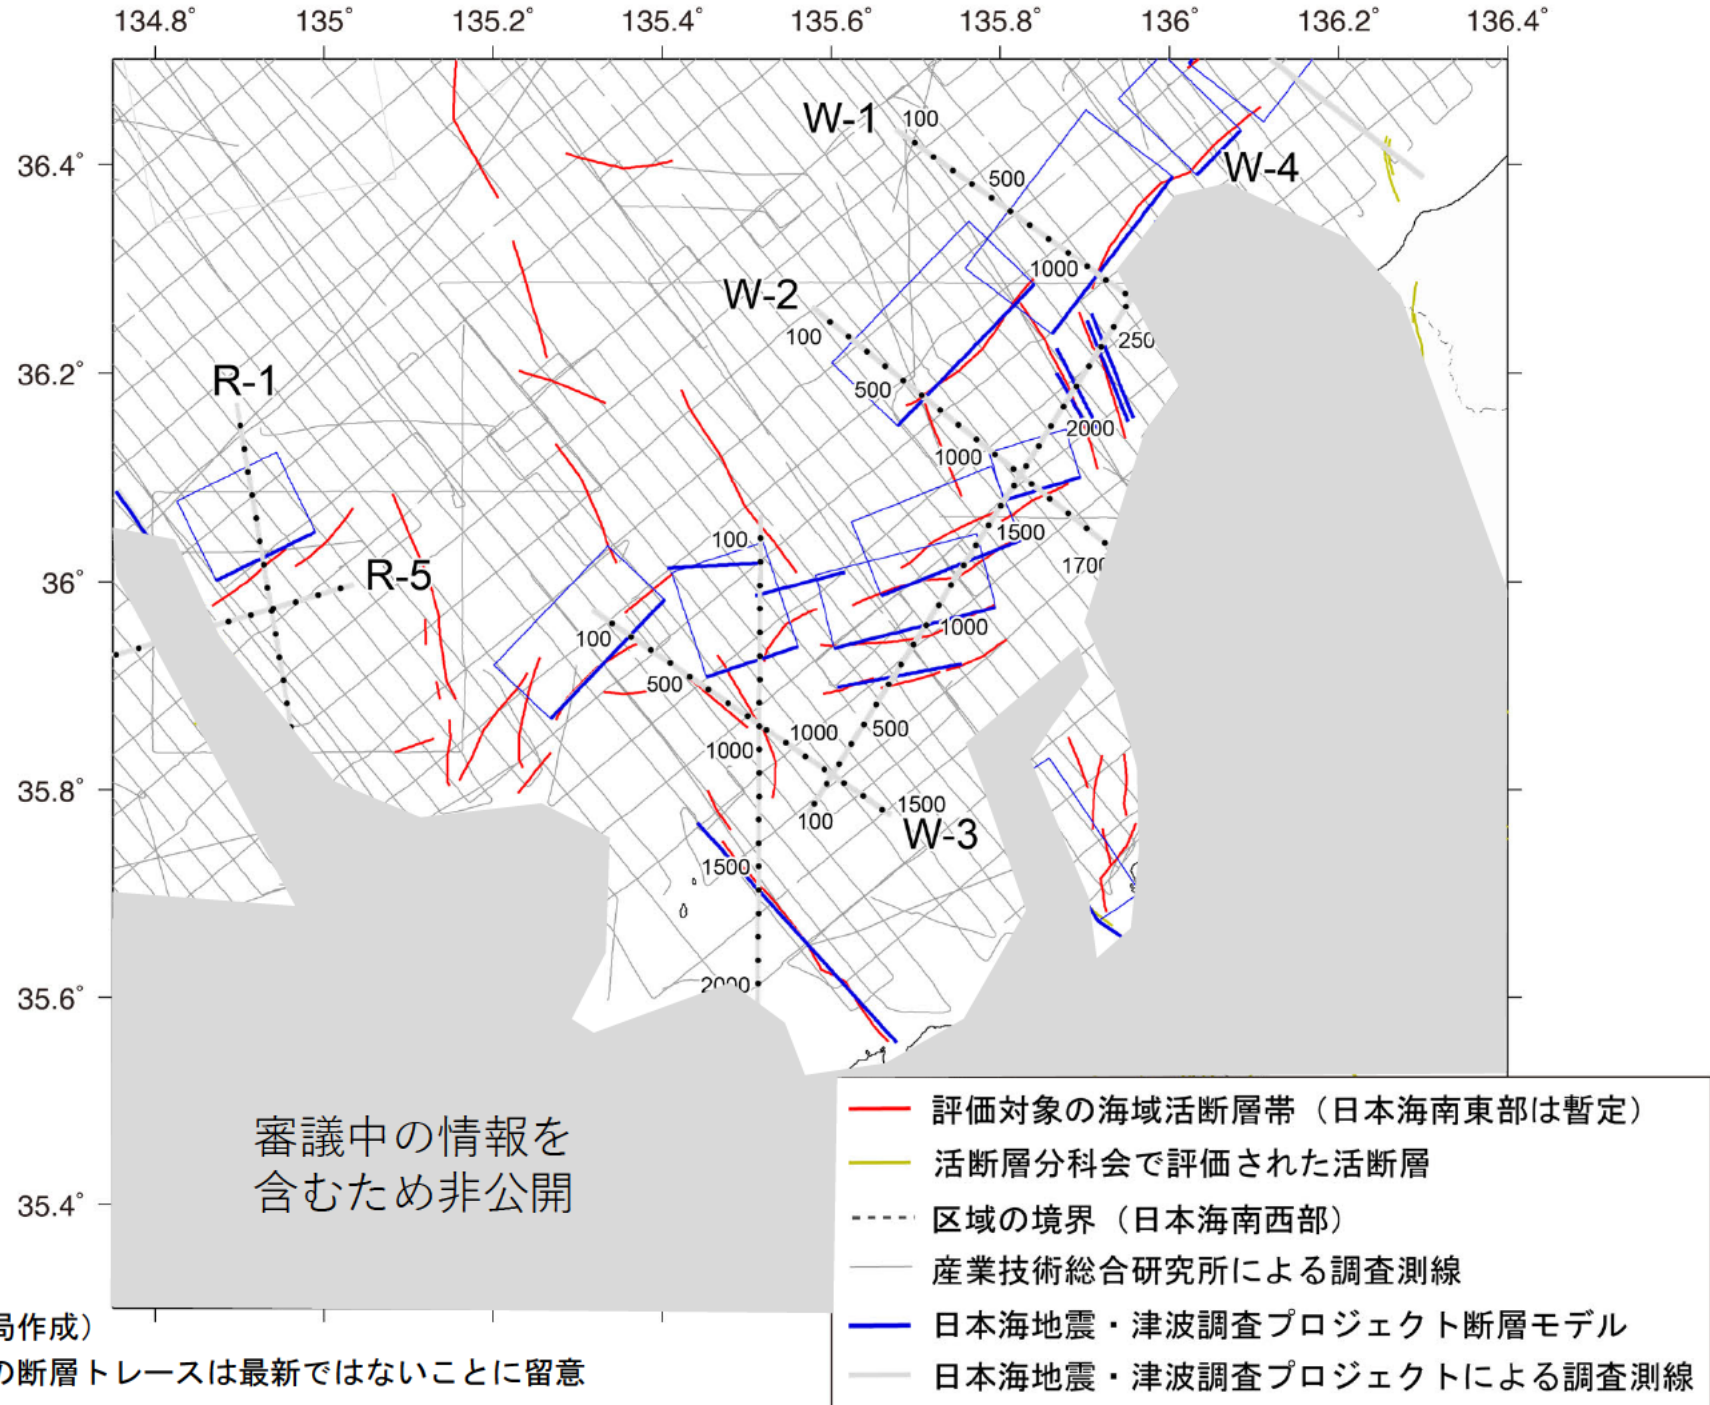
134.8° 135° 135.2° 135.4° 135.6° 135.8° 136° 136.2° 136.4°

36.4°
36.2°
36°
35.8°
35.6°
35.4°

W-1
100
500
1000
250
2000
W-4
W-2
100
500
1000
1500
1700
R-1
R-5
100
100
500
1000
1000
500
1000
1500
100
W-3
1000
1500
2000

審議中の情報を含むため非公開

局作成）
の断層トレースは最新ではないことに留意

評価対象の海域活断層帯（日本海南東部は暫定）
活断層分科会で評価された活断層
区域の境界（日本海南西部）
産業技術総合研究所による調査測線
日本海地震・津波調査プロジェクト断層モデル
日本海地震・津波調査プロジェクトによる調査測線